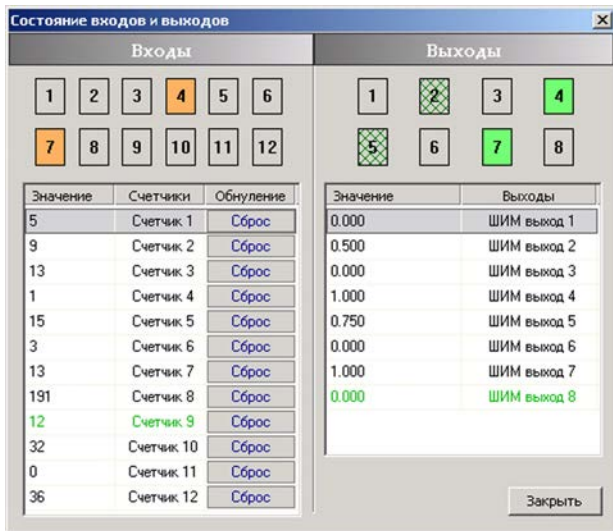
Состояние входов и выходов

×

Входы

1 2 3 4 5 6

7 8 9 10 11 12

| Значение | Счетчики | Обнуление |
|---|---|---|
| 5 | Счетчик 1 | Сброс |
| 9 | Счетчик 2 | Сброс |
| 13 | Счетчик 3 | Сброс |
| 1 | Счетчик 4 | Сброс |
| 15 | Счетчик 5 | Сброс |
| 3 | Счетчик 6 | Сброс |
| 13 | Счетчик 7 | Сброс |
| 191 | Счетчик 8 | Сброс |
| 12 | Счетчик 9 | Сброс |
| 32 | Счетчик 10 | Сброс |
| 0 | Счетчик 11 | Сброс |
| 36 | Счетчик 12 | Сброс |

Выходы

1 2 3 4

5 6 7 8

| Значение | Выходы |
|---|---|
| 0.000 | ШИМ выход 1 |
| 0.500 | ШИМ выход 2 |
| 0.000 | ШИМ выход 3 |
| 1.000 | ШИМ выход 4 |
| 0.750 | ШИМ выход 5 |
| 0.000 | ШИМ выход 6 |
| 1.000 | ШИМ выход 7 |
| 0.000 | ШИМ выход 8 |

Закрыть